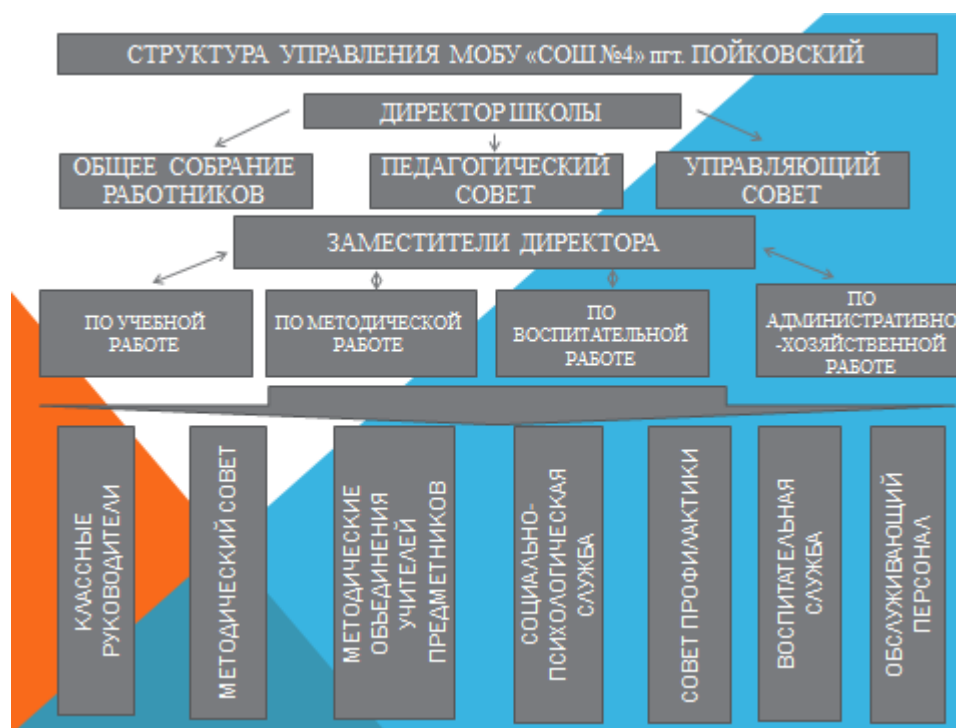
СТРУКТУРА УПРАВЛЕНИЯ МОБУ «СОШ №4» пгт. ПОЙКОВСКИЙ

ДИРЕКТОР ШКОЛЫ

ОБЩЕЕ СОБРАНИЕ РАБОТНИКОВ

ПЕДАГОГИЧЕСКИЙ СОВЕТ

УПРАВЛЯЮЩИЙ СОВЕТ

ЗАМЕСТИТЕЛИ ДИРЕКТОРА

ПО УЧЕБНОЙ РАБОТЕ

ПО МЕТОДИЧЕСКОЙ РАБОТЕ

ПО ВОСПИТАТЕЛЬНОЙ РАБОТЕ

ПО АДМИНИСТРАТИВНО-ХОЗЯЙСТВЕННОЙ РАБОТЕ

КЛАССНЫЕ РУКОВОДИТЕЛИ

МЕТОДИЧЕСКИЙ СОВЕТ

МЕТОДИЧЕСКИЕ ОБЪЕДИНЕНИЯ УЧИТЕЛЕЙ ПРЕДМЕТНИКОВ

СОЦИАЛЬНО-ПСИХОЛОГИЧЕСКАЯ СЛУЖБА

СОВЕТ ПРОФИЛАКТИКИ

ВОСПИТАТЕЛЬНАЯ СЛУЖБА

ОБСЛУЖИВАЮЩИЙ ПЕРСОНАЛ